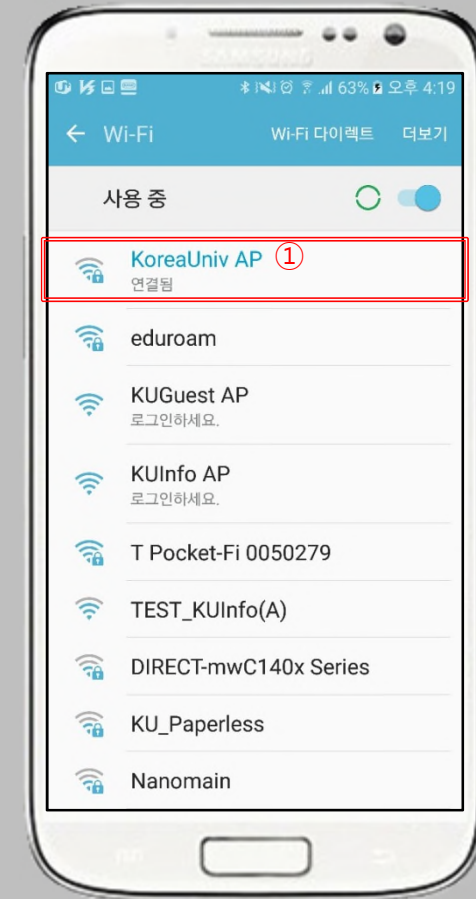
SAMSUNG

63% 오후 4:19

Wi-Fi

Wi-Fi 다이렉트 더보기

사용 중

KoreaUniv AP ①
연결됨

eduroam

KUGuest AP
로그인하세요.

KUInfo AP
로그인하세요.

T Pocket-Fi 0050279

TEST_KUInfo(A)

DIRECT-mwC140x Series

KU_Paperless

Nanomain